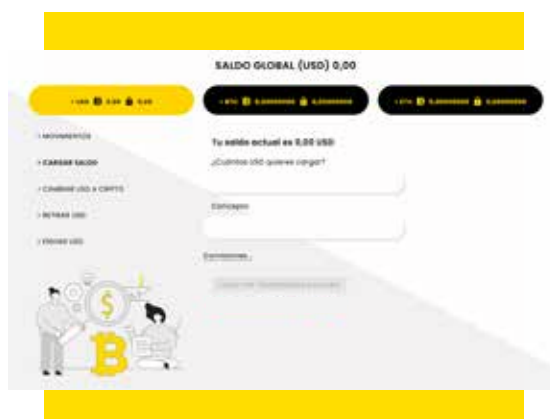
SALDO GLOBAL (USD) 0,00

• USD 0,00 0,00

• BTC 0,00000000 0,00000000

• ETH 0,00000000 0,00000000

› MOVIMIENTOS

› CARGAR SALDO

› CAMBIAR USD A CRIPTO

› RETIRAR USD

› ENVIAR USD

Tu saldo actual es 0,00 USD

¿Cuántos USD quieres cargar?

Concepto

Comisiones

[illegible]